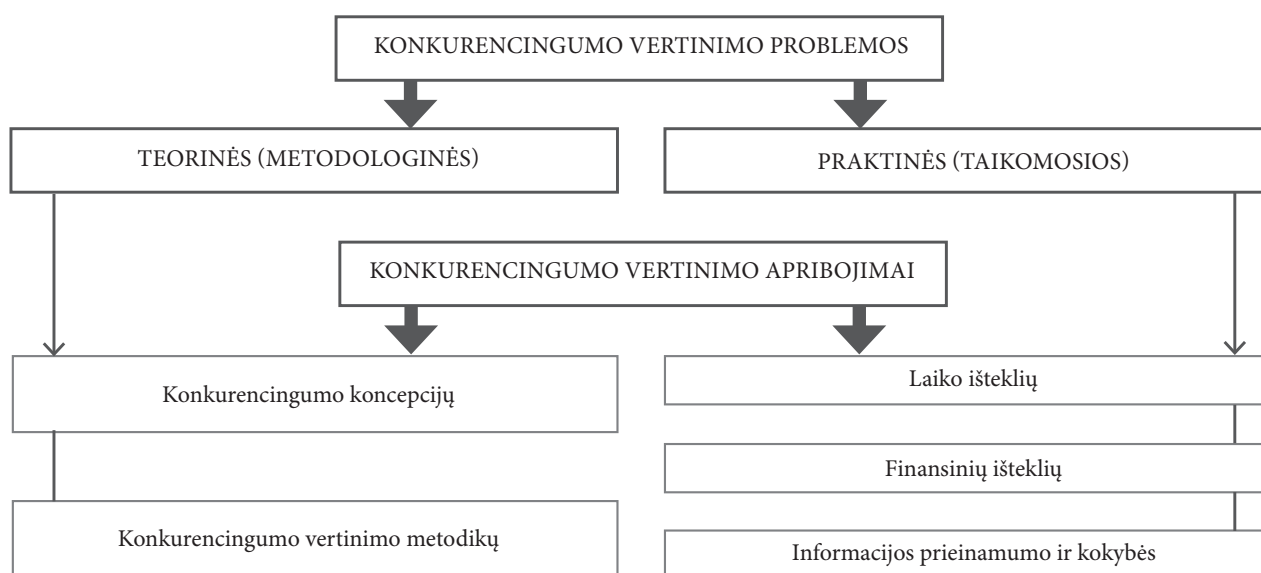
KONKURENCINGUMO VERTINIMO PROBLEMOS

TEORINĖS (METODOLOGINĖS)

PRAKTINĖS (TAIKOMOSIOS)

KONKURENCINGUMO VERTINIMO APRIBOJIMAI

Konkurencingumo koncepcijų

Laiko išteklių

Finansinių išteklių

Konkurencingumo vertinimo metodikų

Informacijos prieinamumo ir kokybės